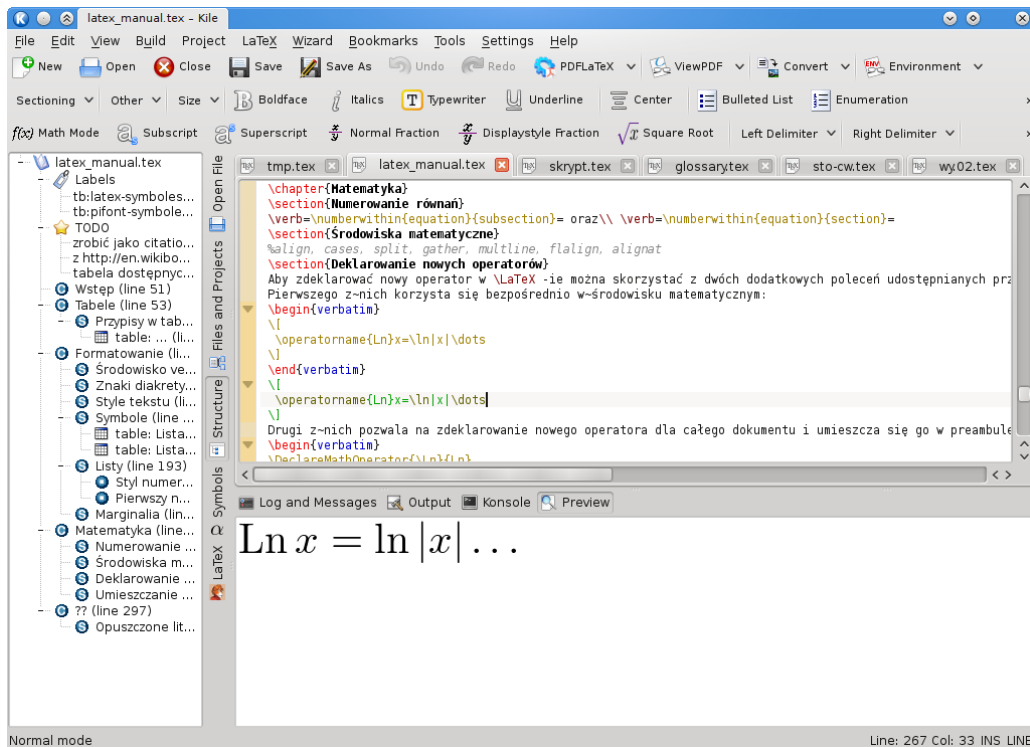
latex_manual.tex – Kile

File Edit View Build Project LaTeX Wizard Bookmarks Tools Settings Help

New Open Close Save Save As Undo Redo PDFLaTeX ViewPDF Convert Environment

Sectioning Other Size Boldface Italics Typewriter Underline Center Bulleted List Enumeration

f(x) Math Mode Subscript Superscript Normal Fraction Displaystyle Fraction Square Root Left Delimiter Right Delimiter

latex_manual.tex
Labels
tb:latex-symboles...
tb:pifont-symbole...
TODO
zrobić jako citatio...
z http://en.wikibo...
tabela dostępnyc...
Wstęp (line 51)
Tabele (line 53)
Przypisy w tab...
table: ... (li...
Formatowanie (li...
Środowisko ve...
Znaki diakrety...
Style tekstu (li...
Symbole (line ...
table: Lista...
table: Lista...
Listy (line 193)
Styl numer...
Pierwszy n...
Marginalia (lin...
Matematyka (line...
Numerowanie ...
Środowiska m...
Deklarowanie ...
Umieszczanie ...
?? (line 297)
Opuszczone lit...

Open File
Files and Projects
Structure
Symbols
LaTeX

tmp.tex latex_manual.tex skrypt.tex glossary.tex sto-cw.tex wy.02.tex

\chapter{Matematyka}
\section{Numerowanie równań}
\verb=\numberwithin{equation}{subsection}= oraz\\ \verb=\numberwithin{equation}{section}=
\section{Środowiska matematyczne}
%align, cases, split, gather, multline, flalign, alignat
\section{Deklarowanie nowych operatorów}
Aby zdeklarować nowy operator w \LaTeX -ie można skorzystać z dwóch dodatkowych poleceń udostępnianych prz
Pierwszego z~nich korzysta się bezpośrednio w~środowisku matematycznym:
\begin{verbatim}
\[
\operatorname{Ln}x=\ln|x|\dots
\]
\end{verbatim}
\[
\operatorname{Ln}x=\ln|x|\dots
\]
Drugi z~nich pozwala na zdeklarowanie nowego operatora dla całego dokumentu i umieszcza się go w preambule
\begin{verbatim}
\DeclareMathOperator{\Ln}{Ln}

Log and Messages Output Konsole Preview

$\operatorname{Ln}x=\ln|x|\dots$

Normal mode
Line: 267 Col: 33 INS LINE